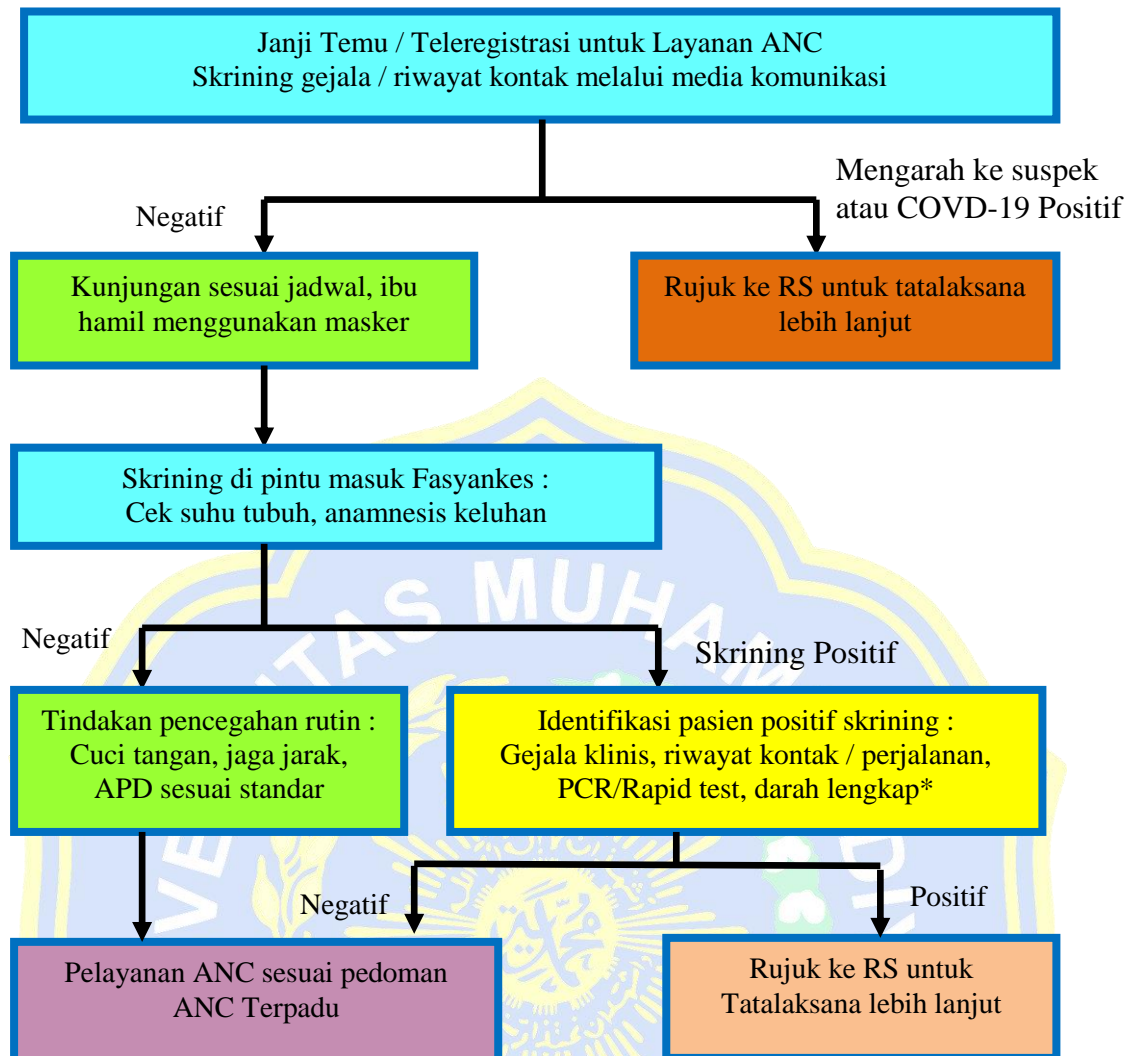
Janji Temu / Teleregistrasi untuk Layanan ANC
Skrining gejala / riwayat kontak melalui media komunikasi

Negatif

Mengarah ke suspek atau COVD-19 Positif

Kunjungan sesuai jadwal, ibu hamil menggunakan masker

Rujuk ke RS untuk tatalaksana lebih lanjut

Skrining di pintu masuk Fasyankes :
Cek suhu tubuh, anamnesis keluhan

Negatif

Skrining Positif

Tindakan pencegahan rutin :
Cuci tangan, jaga jarak,
APD sesuai standar

Identifikasi pasien positif skrining :
Gejala klinis, riwayat kontak / perjalanan,
PCR/Rapid test, darah lengkap*

Negatif

Positif

Pelayanan ANC sesuai pedoman ANC Terpadu

Rujuk ke RS untuk Tatalaksana lebih lanjut